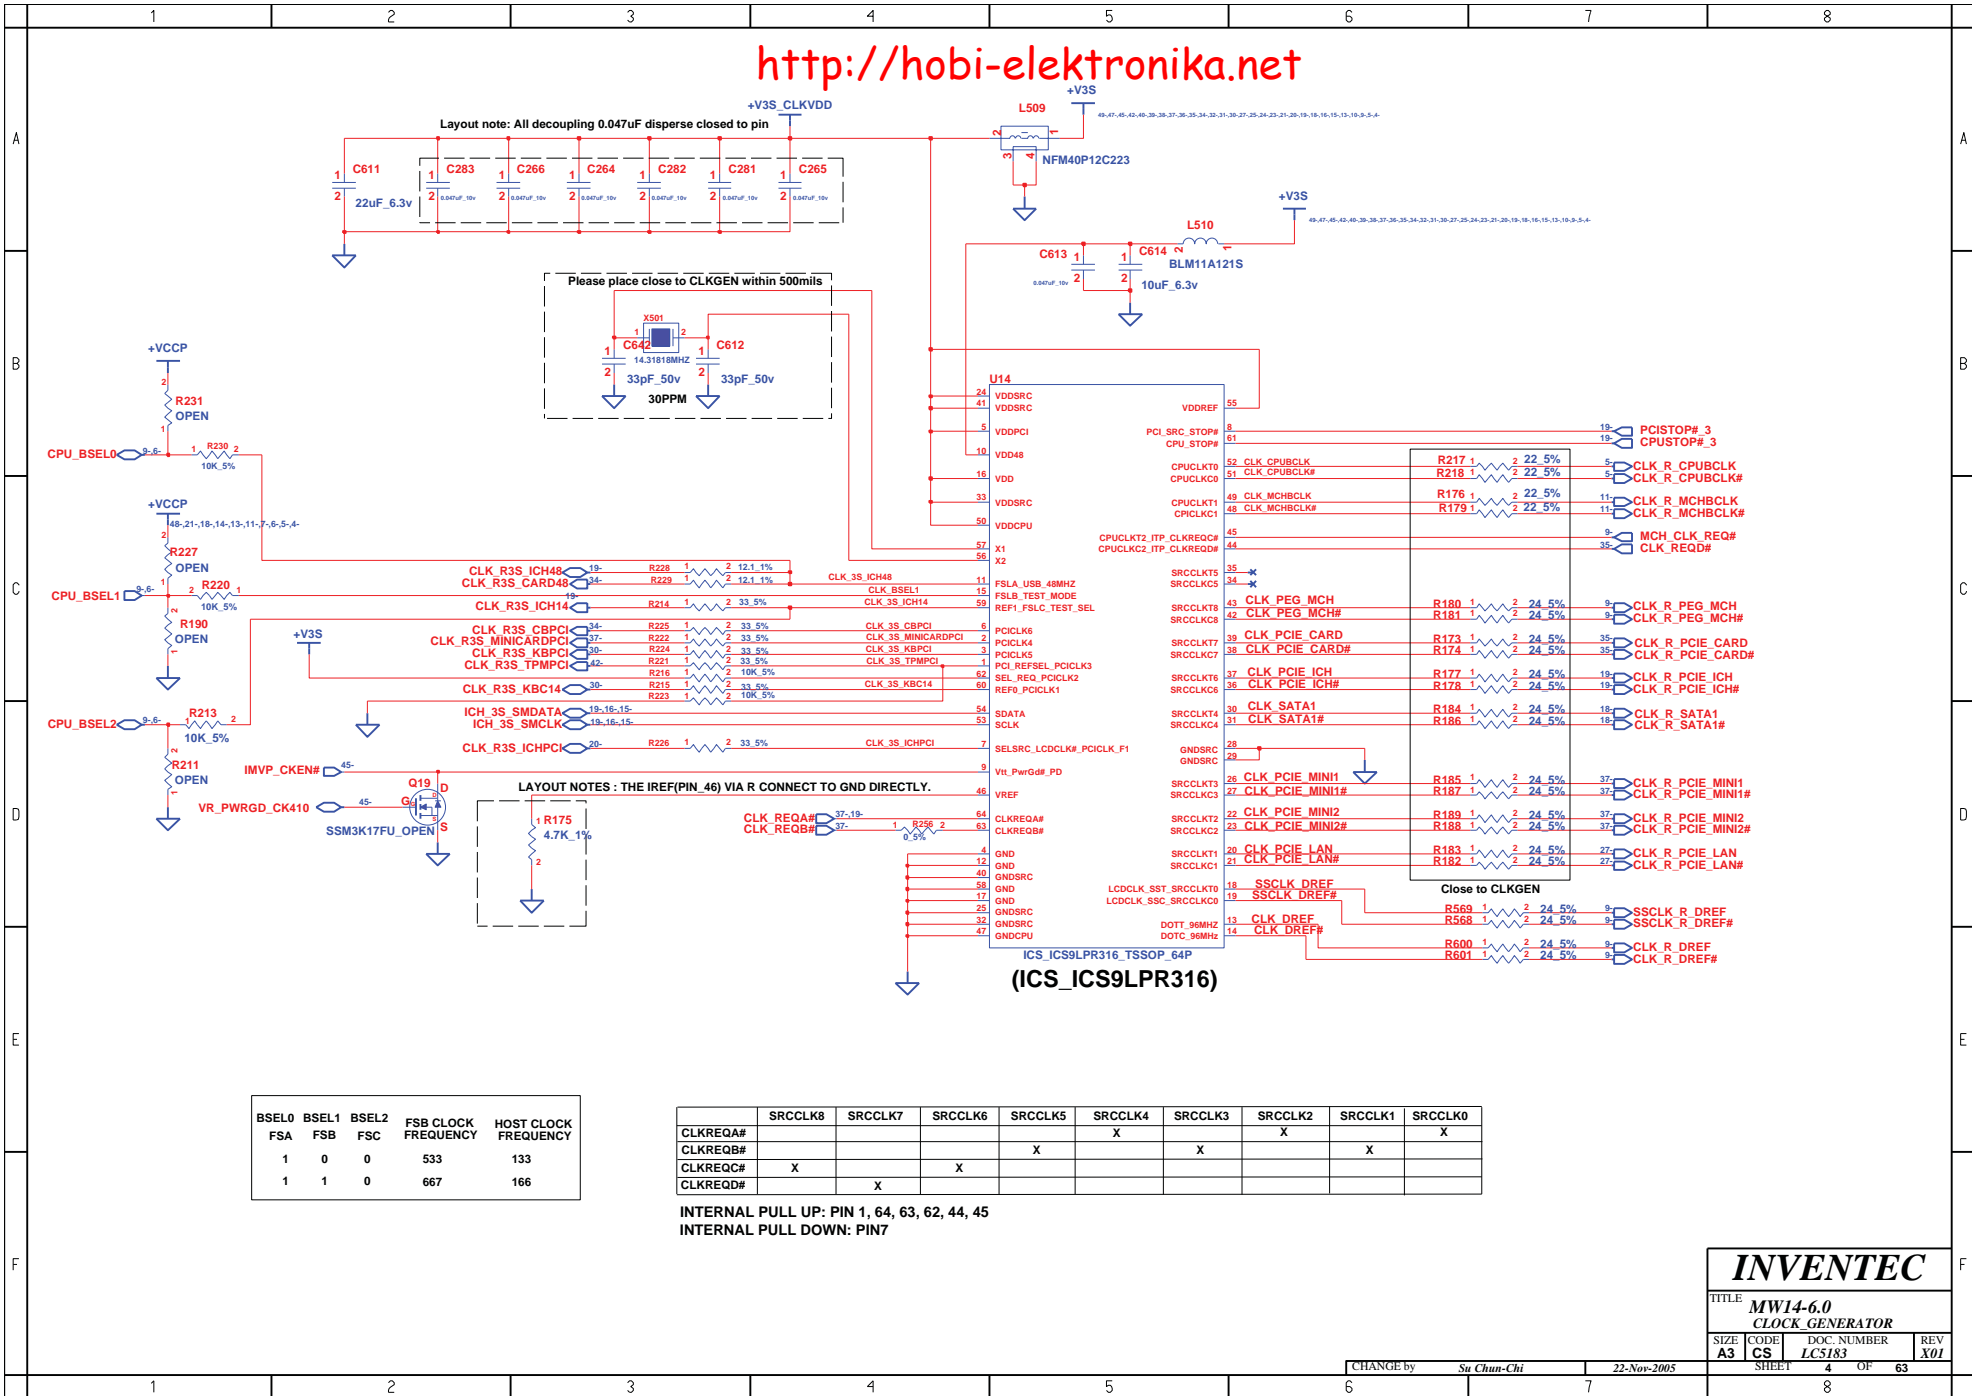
1 2 3 4 5 6 7 8

A B C D E F

http://hobi-elektronika.net

+V3S_CLKVDD
+V3S
L509
Layout note: All decoupling 0.047uF disperse closed to pin
C611 22uF_6.3v
C283 C266 C264 C282 C281 C265
0.047uF_10v
NFM40P12C223
+V3S
L510
C613 C614 BLM11A121S
10uF_6.3v
Please place close to CLKGEN within 500mils
X501
C642 14.31818MHZ C612
33pF_50v 33pF_50v
30PPM
+VCCP
R231 OPEN
CPU_BSEL0 R230 10K_5%
+VCCP
R227 OPEN
CPU_BSEL1 R220 10K_5%
R190 OPEN
CPU_BSEL2 R213 10K_5%
R211 OPEN
+V3S
IMVP_CKEN#
VR_PWRGD_CK410
Q19
SSM3K17FU_OPEN
LAYOUT NOTES : THE IREF(PIN_46) VIA R CONNECT TO GND DIRECTLY.
R175 4.7K_1%
CLK_R3S_ICH48 CLK_R3S_CARD48 CLK_R3S_ICH14 CLK_R3S_CBPCI CLK_R3S_MINICARDPCI CLK_R3S_KBPCI CLK_R3S_TPMPCI CLK_R3S_KBC14 ICH_3S_SMDATA ICH_3S_SMCLK CLK_R3S_ICHPCI
R228 12.1_1% R229 12.1_1% R214 33_5% R225 33_5% R222 33_5% R224 33_5% R221 33_5% R216 10K_5% R215 33_5% R223 10K_5% R226 33_5%
CLK_REQA# CLK_REQB# R256 0_5%
U14
VDDSRC VDDSRC VDDPCI VDD48 VDD VDDSRC VDDCPU X1 X2 FSLA_USB_48MHZ FSLB_TEST_MODE REF1_FSLC_TEST_SEL PCICLK6 PCICLK4 PCICLK5 PCI_REFSEL_PCICLK3 SEL_REQ_PCICLK2 REF0_PCICLK1 SDATA SCLK SELSRC_LCDCLK#_PCICLK_F1 Vtt_PwrGd#_PD VREF CLKREQA# CLKREQB# GND GND GNDSRC GND GND GNDSRC GNDSRC GNDCPU
VDDREF PCI_SRC_STOP# CPU_STOP# CPUCLKT0 CPUCLKC0 CPUCLKT1 CPUCLKC1 CPUCLKT2_ITP_CLKREQC# CPUCLKC2_ITP_CLKREQD# SRCCLKT5 SRCCLKC5 SRCCLKT8 SRCCLKC8 SRCCLKT7 SRCCLKC7 SRCCLKT6 SRCCLKC6 SRCCLKT4 SRCCLKC4 GNDSRC GNDSRC SRCCLKT3 SRCCLKC3 SRCCLKT2 SRCCLKC2 SRCCLKT1 SRCCLKC1 LCDCLK_SST_SRCCLKT0 LCDCLK_SSC_SRCCLKC0 DOTT_96MHZ DOTC_96MHZ
ICS_ICS9LPR316_TSSOP_64P
(ICS_ICS9LPR316)
PCISTOP#_3 CPUSTOP#_3
R217 22_5% R218 22_5% CLK_R_CPUBCLK CLK_R_CPUBCLK#
R176 22_5% R179 22_5% CLK_R_MCHBCLK CLK_R_MCHBCLK#
MCH_CLK_REQ# CLK_REQD#
R180 24_5% R181 24_5% CLK_R_PEG_MCH CLK_R_PEG_MCH#
R173 24_5% R174 24_5% CLK_R_PCIE_CARD CLK_R_PCIE_CARD#
R177 24_5% R178 24_5% CLK_R_PCIE_ICH CLK_R_PCIE_ICH#
R184 24_5% R186 24_5% CLK_R_SATA1 CLK_R_SATA1#
R185 24_5% R187 24_5% CLK_R_PCIE_MINI1 CLK_R_PCIE_MINI1#
R189 24_5% R188 24_5% CLK_R_PCIE_MINI2 CLK_R_PCIE_MINI2#
R183 24_5% R182 24_5% CLK_R_PCIE_LAN CLK_R_PCIE_LAN#
Close to CLKGEN
R569 24_5% R568 24_5% SSCLK_R_DREF SSCLK_R_DREF#
R600 24_5% R601 24_5% CLK_R_DREF CLK_R_DREF#

| BSEL0 FSA | BSEL1 FSB | BSEL2 FSC | FSB CLOCK FREQUENCY | HOST CLOCK FREQUENCY |
|---|---|---|---|---|
| 1 | 0 | 0 | 533 | 133 |
| 1 | 1 | 0 | 667 | 166 |

| | SRCCLK8 | SRCCLK7 | SRCCLK6 | SRCCLK5 | SRCCLK4 | SRCCLK3 | SRCCLK2 | SRCCLK1 | SRCCLK0 |
|---|---|---|---|---|---|---|---|---|---|
| CLKREQA# | | | | | X | | X | | X |
| CLKREQB# | | | | X | | X | | X | |
| CLKREQC# | X | | X | | | | | | |
| CLKREQD# | | X | | | | | | | |

INTERNAL PULL UP: PIN 1, 64, 63, 62, 44, 45
INTERNAL PULL DOWN: PIN7

INVENTEC
TITLE MW14-6.0 CLOCK_GENERATOR
SIZE A3 CODE CS DOC. NUMBER LC5183 REV X01
CHANGE by Su Chun-Chi 22-Nov-2005 SHEET 4 OF 63